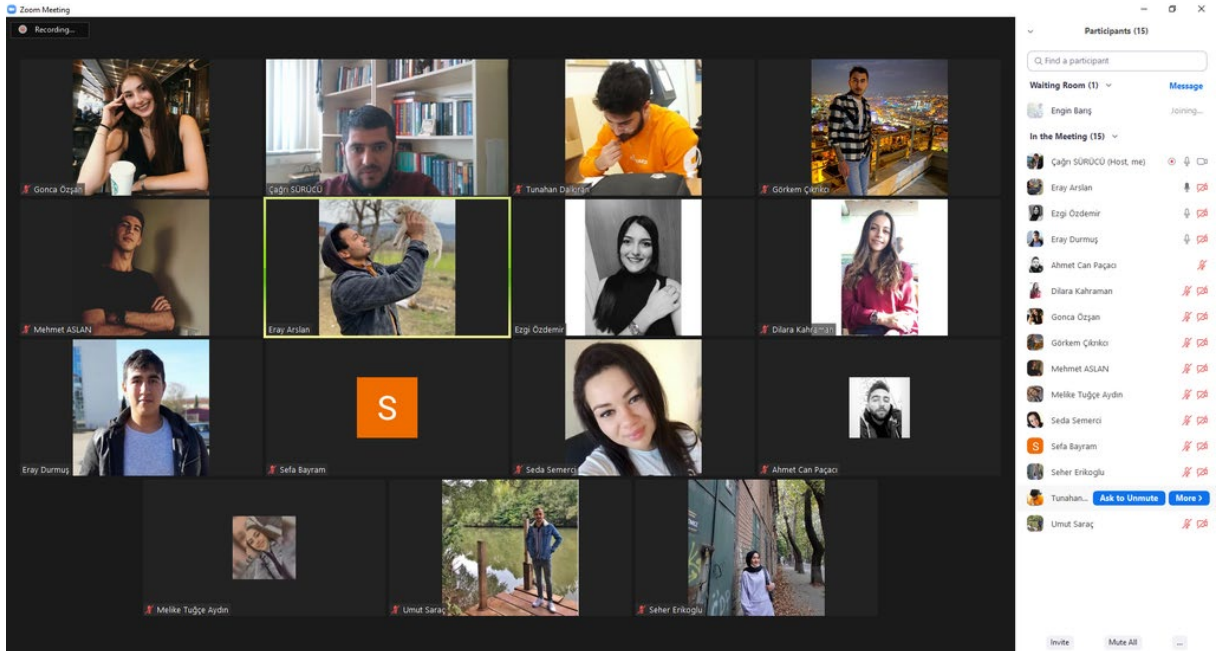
Zoom Meeting

Recording...

Gonca Özşan
Çağrı SÜRÜCÜ
Tunahan Dalkıran
Görkem Çıkrıkçı
Mehmet ASLAN
Eray Arslan
Ezgi Özdemir
Dilara Kahraman
Eray Durmuş
S
Sefa Bayram
Seda Semerci
Ahmet Can Paçacı
Melike Tuğçe Aydın
Umut Saraç
Seher Erikoglu

Participants (15)

Find a participant

Waiting Room (1)
Message
Engin Barış
Joining...

In the Meeting (15)
Çağrı SÜRÜCÜ (Host, me)
Eray Arslan
Ezgi Özdemir
Eray Durmuş
Ahmet Can Paçacı
Dilara Kahraman
Gonca Özşan
Görkem Çıkrıkçı
Mehmet ASLAN
Melike Tuğçe Aydın
Seda Semerci
Sefa Bayram
Seher Erikoglu
Tunahan...
Ask to Unmute
More
Umut Saraç

Invite
Mute All
...